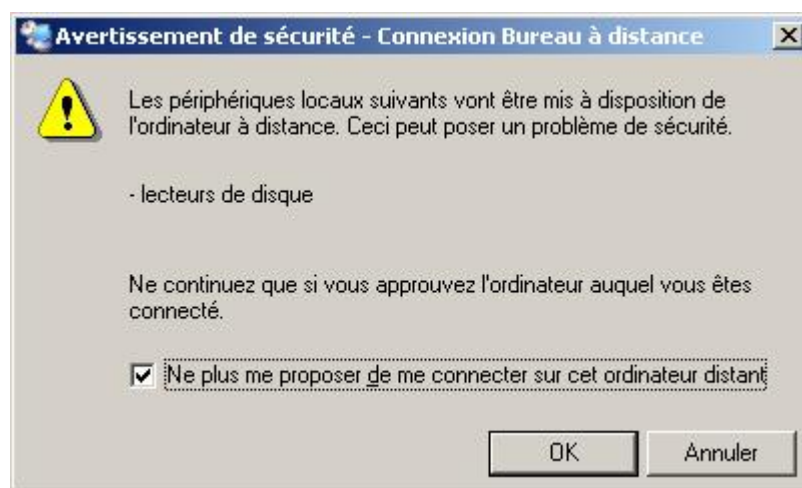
Avertissement de sécurité - Connexion Bureau à distance

Les périphériques locaux suivants vont être mis à disposition de l'ordinateur à distance. Ceci peut poser un problème de sécurité.

- lecteurs de disque

Ne continuez que si vous approuvez l'ordinateur auquel vous êtes connecté.

Ne plus me proposer de me connecter sur cet ordinateur distant

OK

Annuler